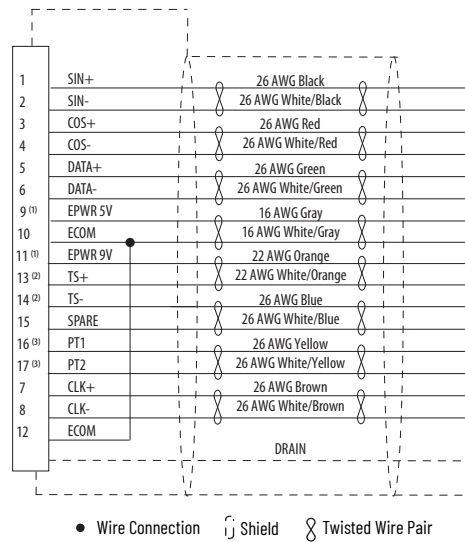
| | | |
|---|---|---|
| 1 | SIN+ | 26 AWG Black |
| 2 | SIN- | 26 AWG White/Black |
| 3 | COS+ | 26 AWG Red |
| 4 | COS- | 26 AWG White/Red |
| 5 | DATA+ | 26 AWG Green |
| 6 | DATA- | 26 AWG White/Green |
| 9 (1) | EPWR 5V | 16 AWG Gray |
| 10 | ECOM | 16 AWG White/Gray |
| 11 (1) | EPWR 9V | 22 AWG Orange |
| 13 (2) | TS+ | 22 AWG White/Orange |
| 14 (2) | TS- | 26 AWG Blue |
| 15 | SPARE | 26 AWG White/Blue |
| 16 (3) | PT1 | 26 AWG Yellow |
| 17 (3) | PT2 | 26 AWG White/Yellow |
| 7 | CLK+ | 26 AWG Brown |
| 8 | CLK- | 26 AWG White/Brown |
| 12 | ECOM | |

DRAIN

Wire Connection Shield Twisted Wire Pair